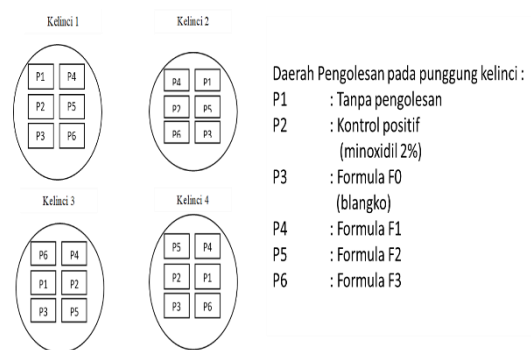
Kelinci 1

| P1 | P4 |
|---|---|
| P2 | P5 |
| P3 | P6 |

Kelinci 2

| P4 | P1 |
|---|---|
| P2 | P5 |
| P6 | P3 |

Kelinci 3

| P6 | P4 |
|---|---|
| P1 | P2 |
| P3 | P5 |

Kelinci 4

| P5 | P4 |
|---|---|
| P2 | P1 |
| P3 | P6 |

Daerah Pengolesan pada punggung kelinci :
P1 : Tanpa pengolesan
P2 : Kontrol positif (minoxidil 2%)
P3 : Formula F0 (blangko)
P4 : Formula F1
P5 : Formula F2
P6 : Formula F3